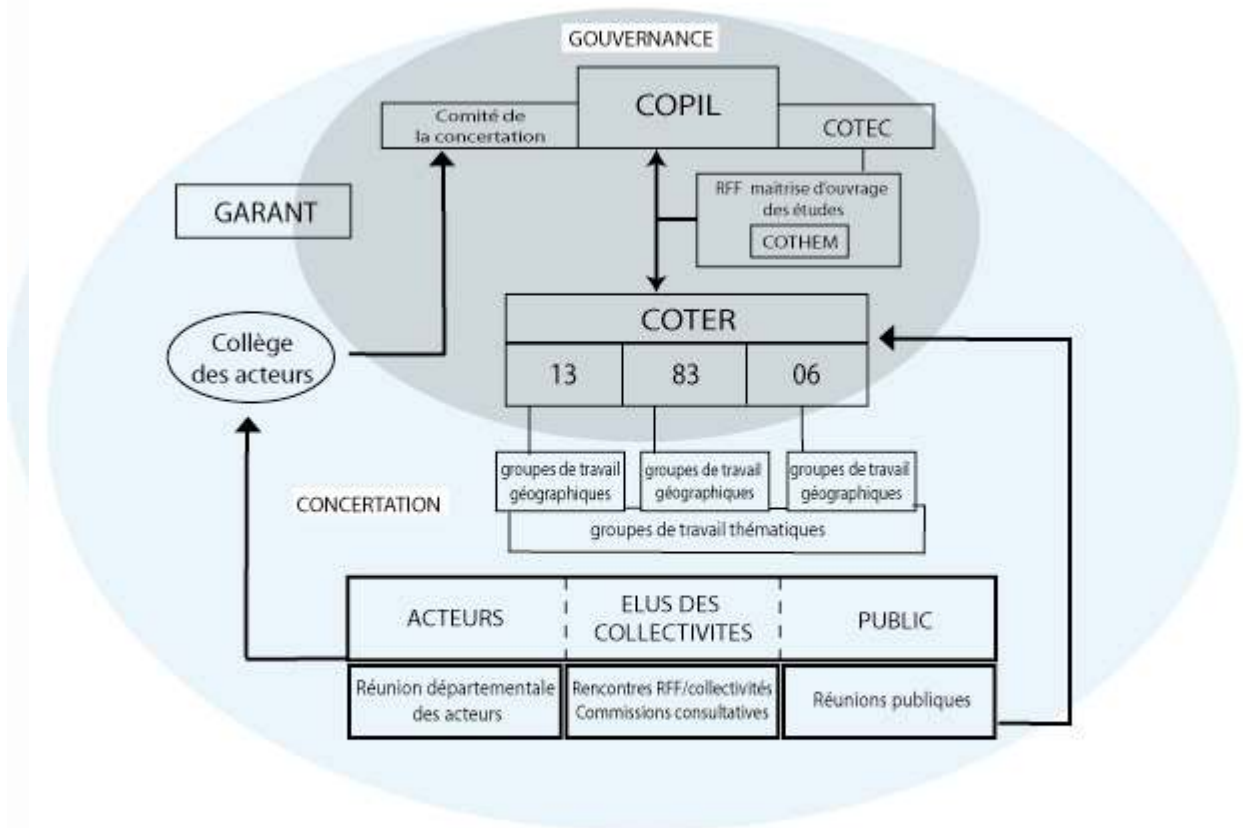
GOUVERNANCE

Comité de la concertation

COPIL

COTEC

RFF maitrise d'ouvrage des études

COTHEM

GARANT

COTER

| 13 | 83 | 06 |
|---|---|---|

Collège des acteurs

groupes de travail géographiques

groupes de travail géographiques

groupes de travail géographiques

CONCERTATION

groupes de travail thématiques

| ACTEURS | ELUS DES COLLECTIVITES | PUBLIC |
|---|---|---|
| Réunion départementale des acteurs | Rencontres RFF/collectivités Commissions consultatives | Réunions publiques |